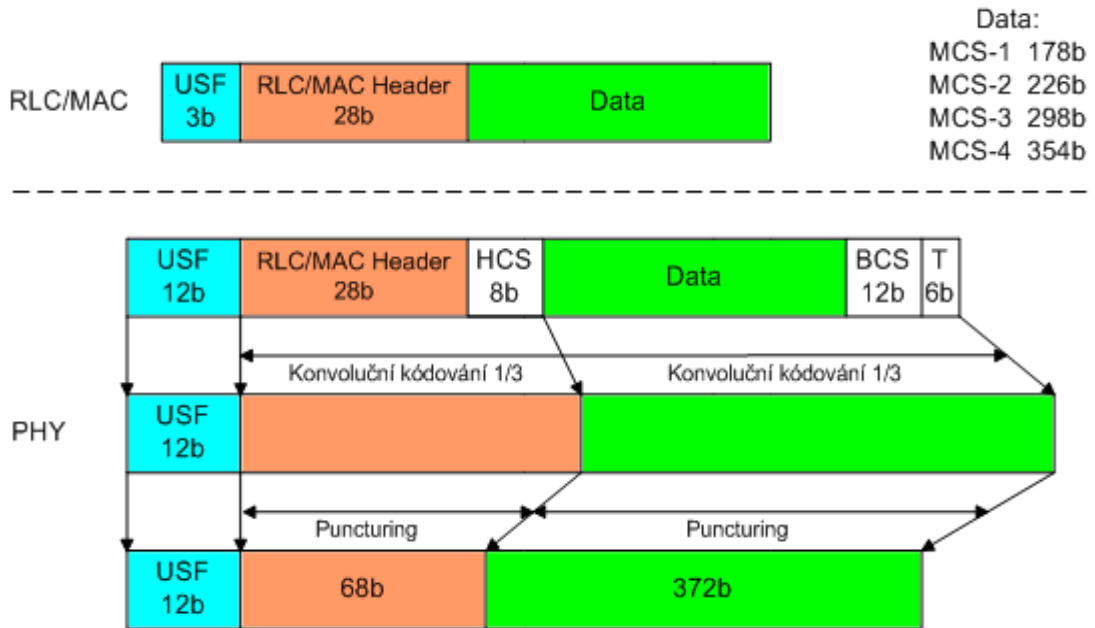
Data:
MCS-1 178b
MCS-2 226b
MCS-3 298b
MCS-4 354b

RLC/MAC

USF 3b

RLC/MAC Header 28b

Data

PHY

USF 12b

RLC/MAC Header 28b

HCS 8b

Data

BCS 12b

T 6b

Konvoluční kódování 1/3

Konvoluční kódování 1/3

USF 12b

Puncturing

Puncturing

USF 12b

68b

372b